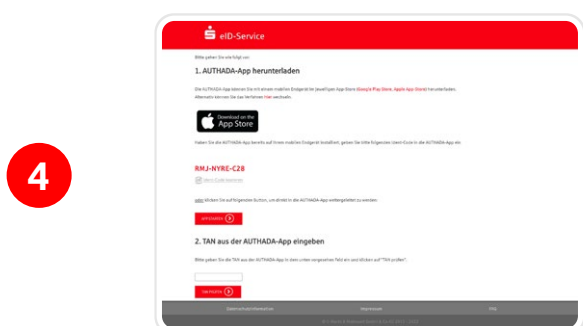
4

eID-Service

Bitte gehen Sie wie folgt vor:

1. AUTHADA-App herunterladen

Die AUTHADA-App können Sie mit einem mobilen Endgerät im jeweiligen App Store (Google Play Store, Apple App Store) herunterladen. Alternativ können Sie das Verfahren hier wechseln.

Download on the App Store

Haben Sie die AUTHADA-App bereits auf Ihrem mobilen Endgerät installiert, geben Sie bitte folgenden Ident-Code in die AUTHADA-App ein:

RMJ-NYRE-C28

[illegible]

oder klicken Sie auf folgenden Button, um direkt in die AUTHADA-App weitergeleitet zu werden:

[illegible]

2. TAN aus der AUTHADA-App eingeben

Bitte geben Sie die TAN aus der AUTHADA-App in dem unten angezeigten Feld ein und klicken auf "TAN prüfen".

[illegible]

Datenschutzinformationen Impressum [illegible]

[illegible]